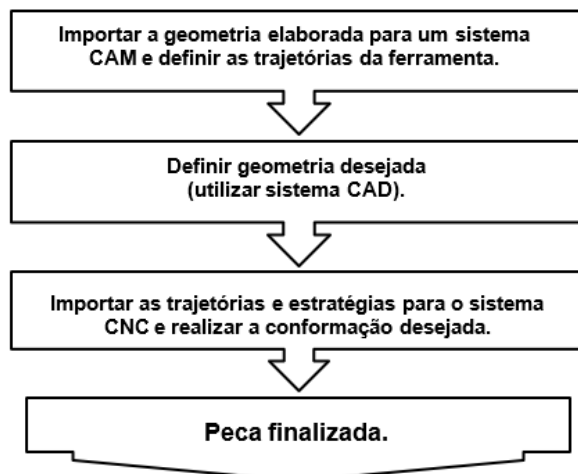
Importar a geometria elaborada para um sistema CAM e definir as trajetórias da ferramenta.

Definir geometria desejada (utilizar sistema CAD).

Importar as trajetórias e estratégias para o sistema CNC e realizar a conformação desejada.

Peca finalizada.